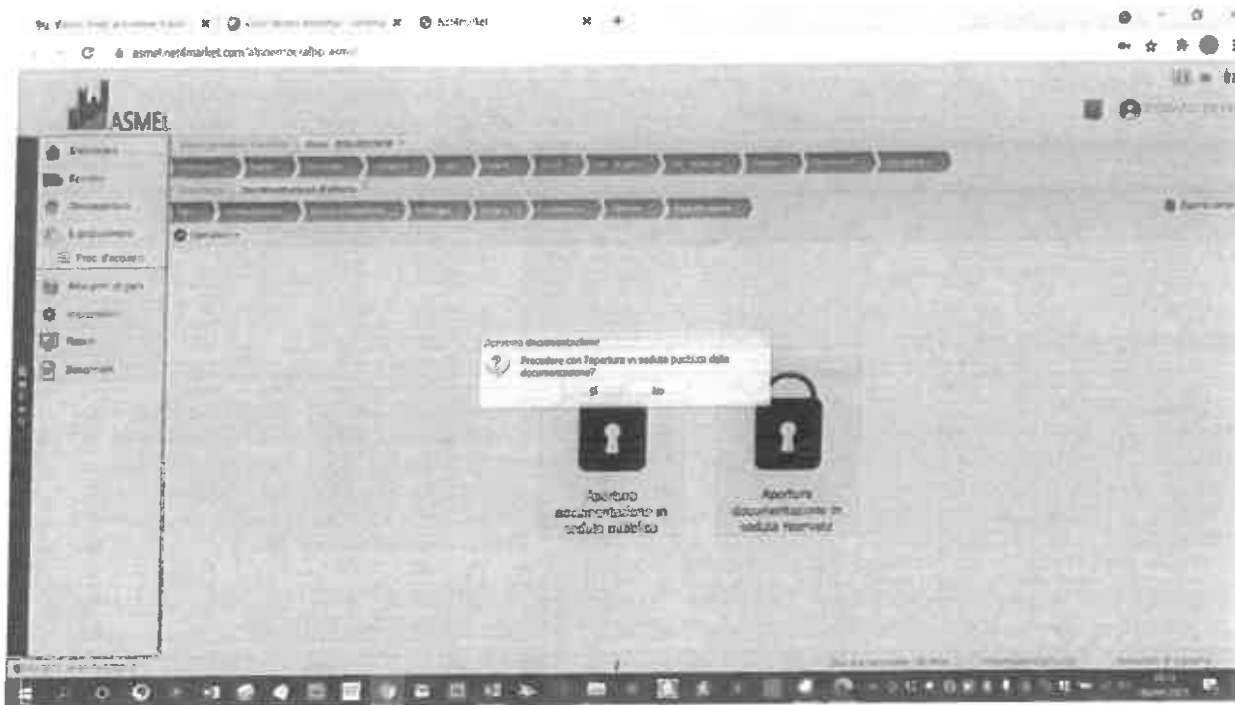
AsMel

asmel.netemarket.com/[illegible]

ASMEL

Proc. d'acquisto

Apertura documentazione

Procedere con l'apertura in seduta pubblica della documentazione?

Si

No

Apertura documentazione in seduta pubblica

Apertura documentazione in seduta riservata